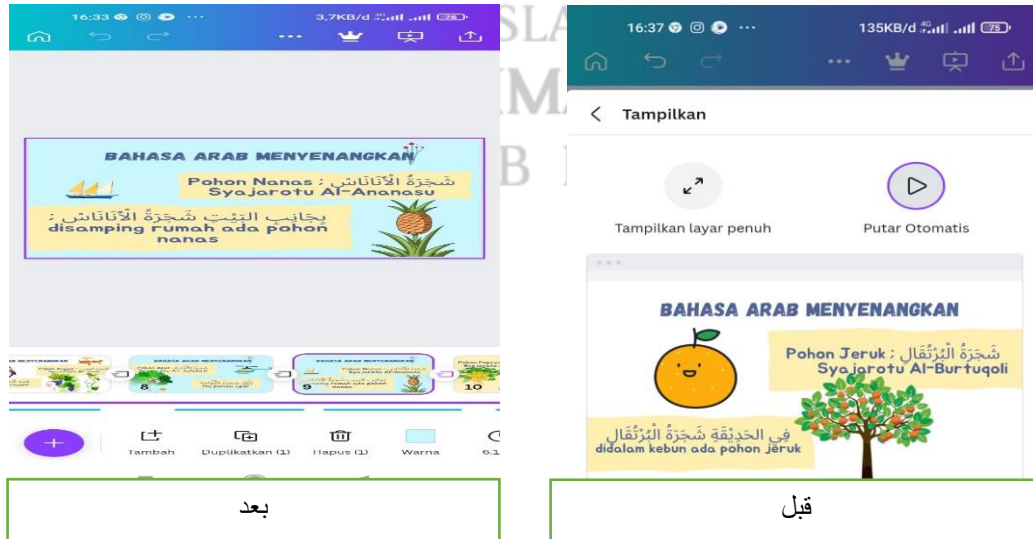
16:33 ··· 3,7KB/d 4G .ııl .ııl 73

BAHASA ARAB MENYENANGKAN

Pohon Nanas : شَجَرَةُ الْأَنَانَاسِ
Syajarotu Al-Ananasu

بِجَانِبِ الْبَيْتِ شَجَرَةُ الْأَنَانَاسِ :
disamping rumah ada pohon nanas

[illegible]

8 9 10

+ Tambah Duplikatkan (1) Hapus (1) Warna 6.1

16:37 ··· 135KB/d 4G .ııl .ııl 75

Tampilkan

Tampilkan layar penuh

Putar Otomatis

BAHASA ARAB MENYENANGKAN

Pohon Jeruk : شَجَرَةُ الْبُرْتُقَالِ
Syajarotu Al-Burtuqoli

فِي الْحَدِيْقَةِ شَجَرَةُ الْبُرْتُقَالِ
didalam kebun ada pohon jeruk

| بعد | قبل |
|---|---|